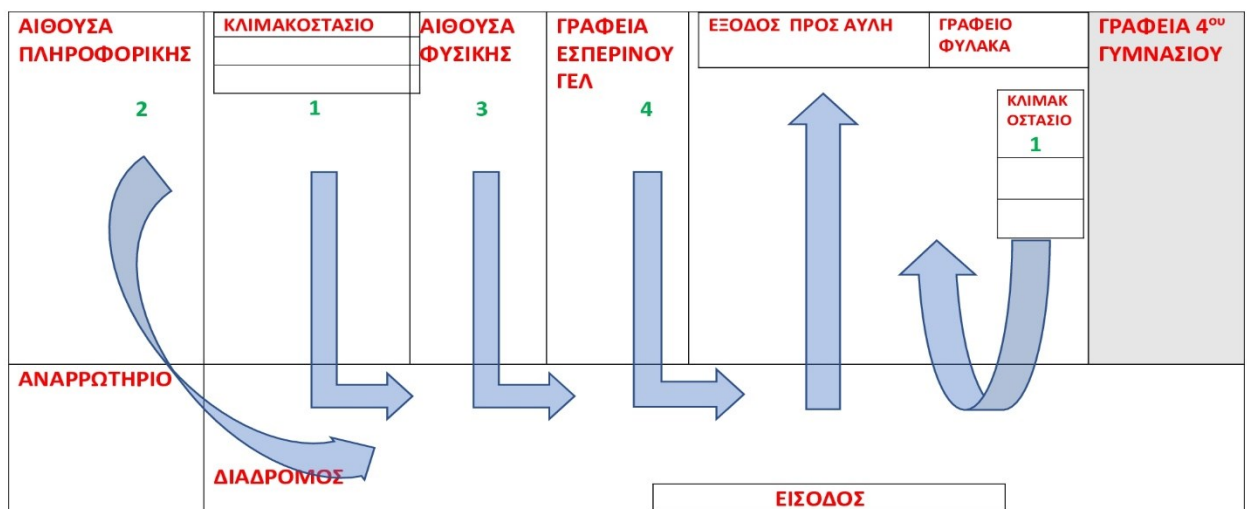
ΑΙΘΟΥΣΑ ΠΛΗΡΟΦΟΡΙΚΗΣ

2

ΚΛΙΜΑΚΟΣΤΑΣΙΟ

1

ΑΙΘΟΥΣΑ ΦΥΣΙΚΗΣ

3

ΓΡΑΦΕΙΑ ΕΣΠΕΡΙΝΟΥ ΓΕΛ

4

ΕΞΟΔΟΣ ΠΡΟΣ ΑΥΛΗ

ΓΡΑΦΕΙΟ ΦΥΛΑΚΑ

ΚΛΙΜΑΚ ΟΣΤΑΣΙΟ

1

ΓΡΑΦΕΙΑ 4$^{ου}$ ΓΥΜΝΑΣΙΟΥ

ΑΝΑΡΡΩΤΗΡΙΟ

ΔΙΑΔΡΟΜΟΣ

ΕΙΣΟΔΟΣ